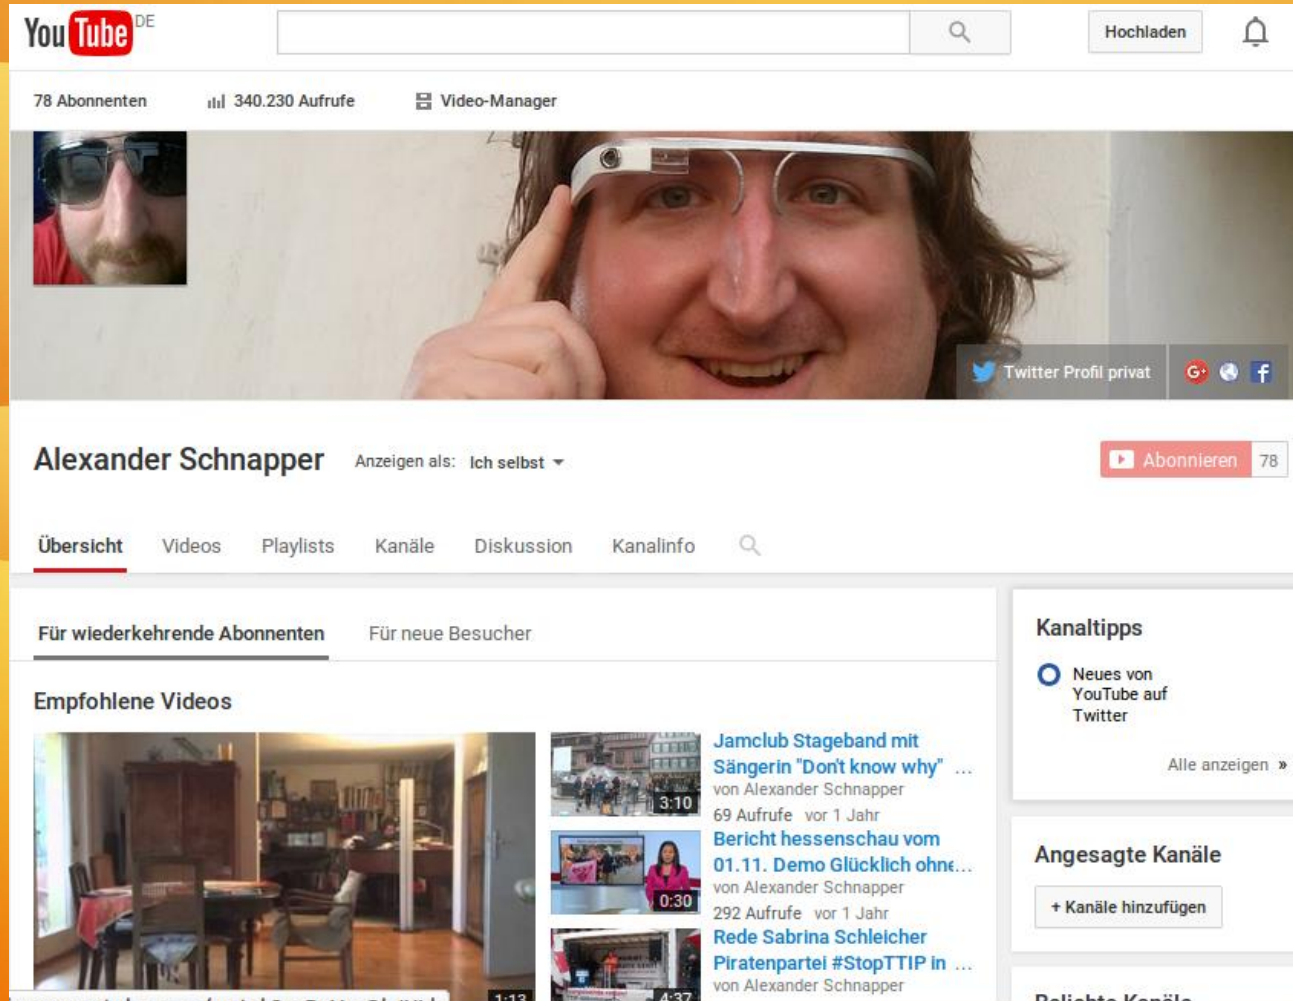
YouTube DE

Hochladen

78 Abonnenten

340.230 Aufrufe

Video-Manager

Twitter Profil privat

Alexander Schnapper

Anzeigen als: Ich selbst

Abonnieren 78

Übersicht Videos Playlists Kanäle Diskussion Kanalinfo

Für wiederkehrende Abonnenten Für neue Besucher

Empfohlene Videos

1:13

3:10
Jamclub Stageband mit Sängerin "Don't know why" ...
von Alexander Schnapper
69 Aufrufe vor 1 Jahr

0:30
Bericht hessenschau vom 01.11. Demo Glücklich ohne...
von Alexander Schnapper
292 Aufrufe vor 1 Jahr

4:37
Rede Sabrina Schleicher Piratenpartei #StopTTIP in ...
von Alexander Schnapper

Kanaltipps

Neues von YouTube auf Twitter

Alle anzeigen »

Angesagte Kanäle

+ Kanäle hinzufügen

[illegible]